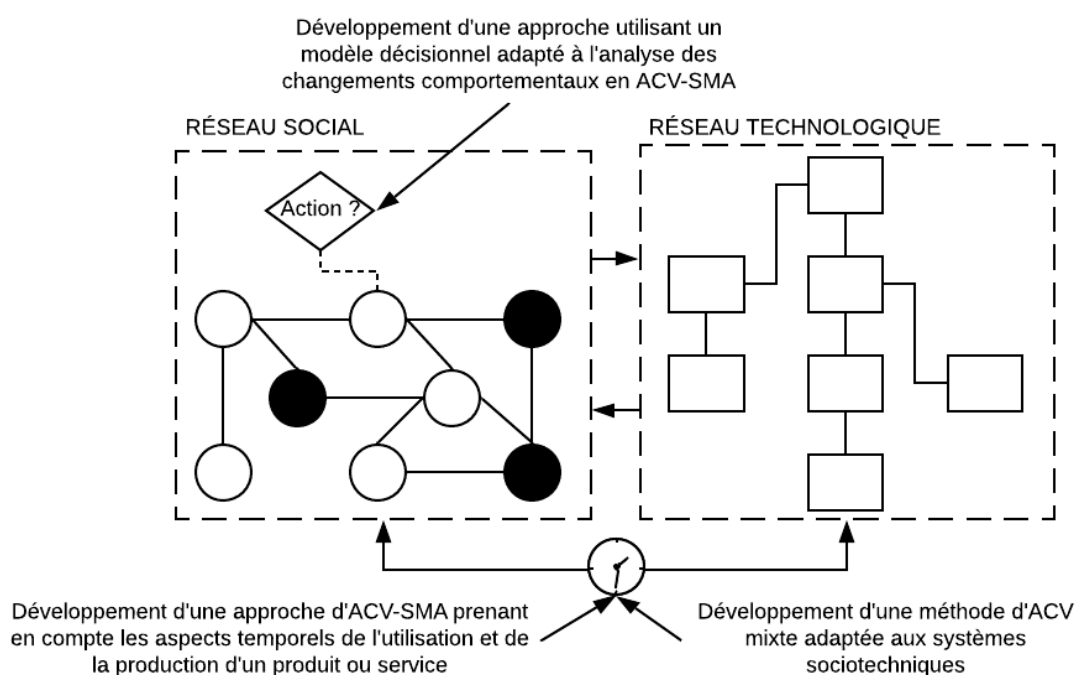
Développement d'une approche utilisant un modèle décisionnel adapté à l'analyse des changements comportementaux en ACV-SMA

RÉSEAU SOCIAL

Action ?

RÉSEAU TECHNOLOGIQUE

Développement d'une approche d'ACV-SMA prenant en compte les aspects temporels de l'utilisation et de la production d'un produit ou service

Développement d'une méthode d'ACV mixte adaptée aux systèmes sociotechniques